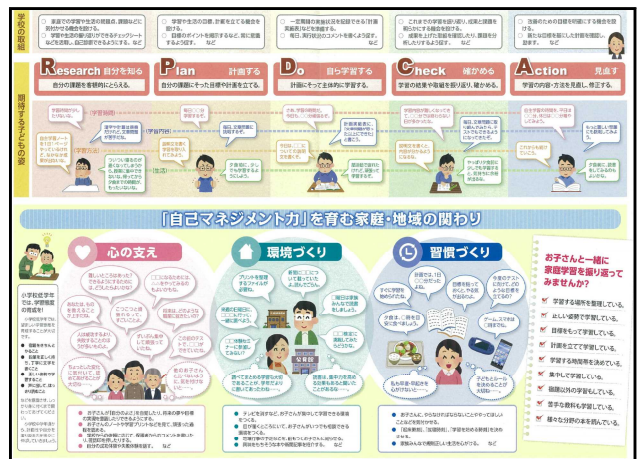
学校の取組

○ 家庭での学習や生活の課題、課題などに取り組める機会を設ける。
○ 学習や生活の振り返りができるチェックシートなどを活用し、自己評価できるようにする。 など

○ 学習や生活の目標、計画を立てる機会を設ける。
○ 目標のポイントを提示するなど、常に意識するよう促す。 など

○ 一定期間の家庭状況を記録できる「計画実施表」などを準備する。
○ 毎日、具体的なコメントを書くよう促す。 など

○ これまでの学習を振り返り、成果と課題を明らかにする機会を設ける。
○ 成果を上げた取組を紹介したり、賞賛を分析したりするよう促す。

○ 改善のための目標を明確にする機会を設ける。
○ 新たな目標を振り返して計画を明確に設定する。 など

Research 自分を知る
自分の課題を客観的にとらえる。

Plan 計画する
自分の課題にそった目標や計画を立てる。

Do 自ら学習する
計画にそって主体的に学習する。

Check 確かめる
学習の結果や取組を振り返り、確かめる。

Action 見直す
学習の内容・方法を見直し、修正する。

期待する子どもの姿

「自己マネジメント力」を育む家庭・地域の関わり

心の支え

環境づくり

習慣づくり

小学校低学年では、学習習慣の育成を!
小学校低学年では、家庭学習の習慣を身に付けることが大切です。
● 目標をもたせるようにします。
● 目標を達成した時には、できたことを褒めましょう。
● 家族と一緒に学習すると、楽しく学べます。
● 勉強したことを話し合いましょう。

● お子さんが「自分のよさ」を自覚したり、将来の夢や目標の実現を意識したりできるようにする。
● お子さんのノートや学習プリントなどを見て、頑張った点を称賛する。
● 悩みや心配事を聞いて、相談に応じる。
● 自分の成長を振り返る機会を設ける。 など

● テレビを消すなど、お子さんが集中して学習できる環境をつくる。
● 図書館や、地域の学習会等を活用する。
● 時間や帳面を準備する。
● 家庭を学習できる場所を確保したりする。 など

● お子さんと、やらなければならないことややってほしいことなどを話し合う。
● 「読書の時間」を生活の中に組み込む。
● 家族みんなで規則正しい生活を心がける。 など

お子さんと一緒に家庭学習を振り返ってみませんか?
学習する場所を整理している。
正しい姿勢で学習している。
目標をもって学習している。
計画を立てて学習している。
学習する時間帯を決めている。
集中して学習している。
宿題以外の学習もしている。
苦手な教科も学習している。
様々な分野の本を読んでいる。